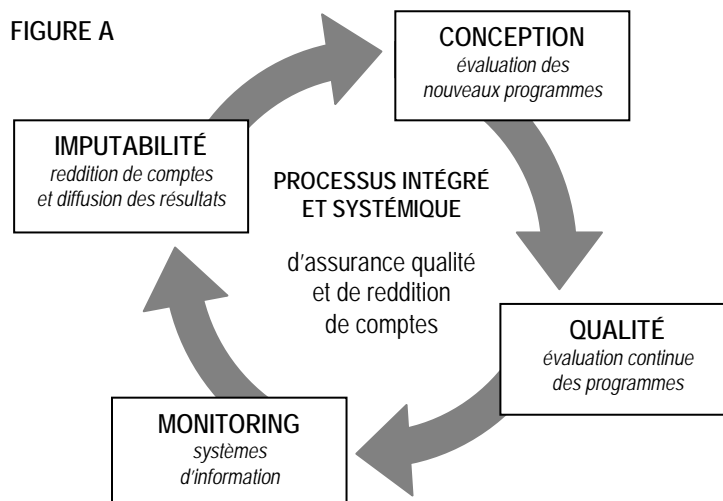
FIGURE A

CONCEPTION
évaluation des nouveaux programmes

IMPUTABILITÉ
reddition de comptes et diffusion des résultats

PROCESSUS INTÉGRÉ ET SYSTÉMIQUE

d'assurance qualité et de reddition de comptes

QUALITÉ
évaluation continue des programmes

MONITORING
systèmes d'information